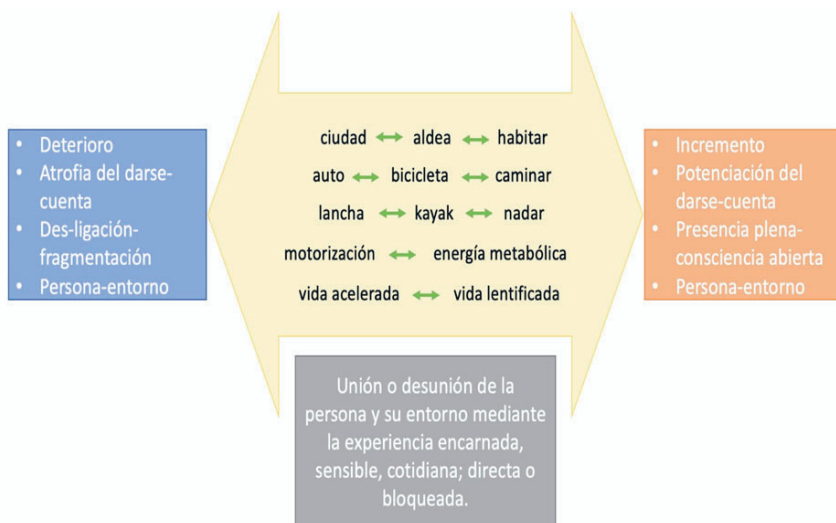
• Deterioro
• Atrofia del darse-cuenta
• Des-ligación-fragmentación
• Persona-entorno

ciudad ↔ aldea ↔ habitar
auto ↔ bicicleta ↔ caminar
lancha ↔ kayak ↔ nadar
motorización ↔ energía metabólica
vida acelerada ↔ vida lentificada

• Incremento
• Potenciación del darse-cuenta
• Presencia plena-consciencia abierta
• Persona-entorno

Unión o desunión de la persona y su entorno mediante la experiencia encarnada, sensible, cotidiana; directa o bloqueada.